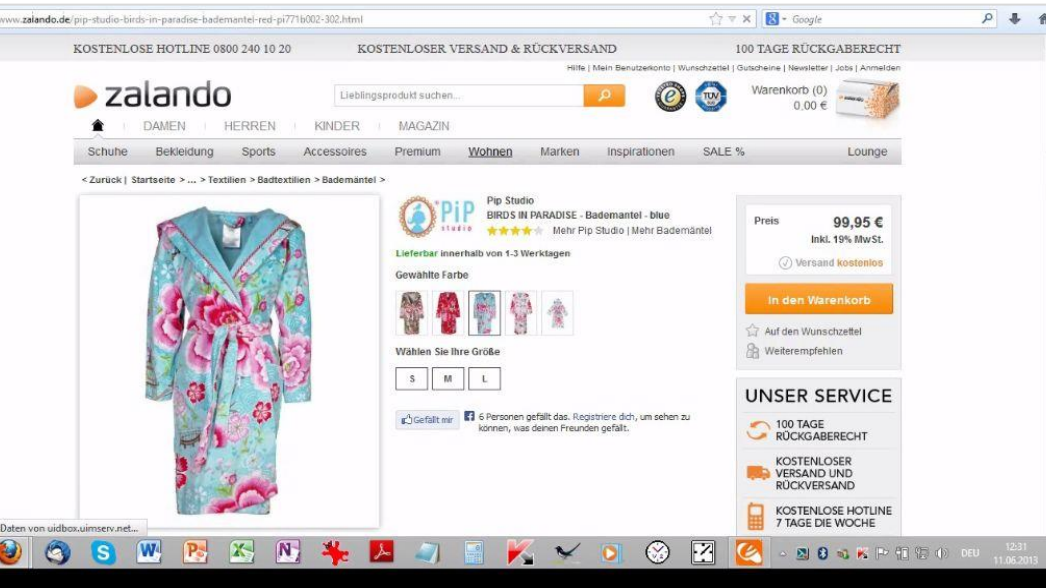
www.zalando.de/pip-studio-birds-in-paradise-bademantel-red-pi771b002-302.html

Google

KOSTENLOSE HOTLINE 0800 240 10 20 KOSTENLOSER VERSAND & RÜCKVERSAND 100 TAGE RÜCKGABERECHT

Hilfe | Mein Benutzerkonto | Wunschzettel | Gutscheine | Newsletter | Jobs | Anmelden

zalando

Lieblingsprodukt suchen...

Warenkorb (0)
0.00 €

DAMEN HERREN KINDER MAGAZIN

Schuhe Bekleidung Sports Accessoires Premium Wohnen Marken Inspirationen SALE % Lounge

< Zurück | Startseite > ... > Textilien > Badtextilien > Bademäntel >

PiP studio

Pip Studio
BIRDS IN PARADISE - Bademantel - blue
Mehr Pip Studio | Mehr Bademäntel

Lieferbar innerhalb von 1-3 Werktagen

Gewählte Farbe

Wählen Sie Ihre Größe

S M L

Gefällt mir 6 Personen gefällt das. Registriere dich, um sehen zu können, was deinen Freunden gefällt.

Preis 99,95 €
Inkl. 19% MwSt.
Versand kostenlos

In den Warenkorb

Auf den Wunschzettel
Weiterempfehlen

UNSER SERVICE

100 TAGE RÜCKGABERECHT

KOSTENLOSER VERSAND UND RÜCKVERSAND

KOSTENLOSE HOTLINE 7 TAGE DIE WOCHE

Daten von uidbox.uimserv.net...

DEU 12:31 11.06.2013